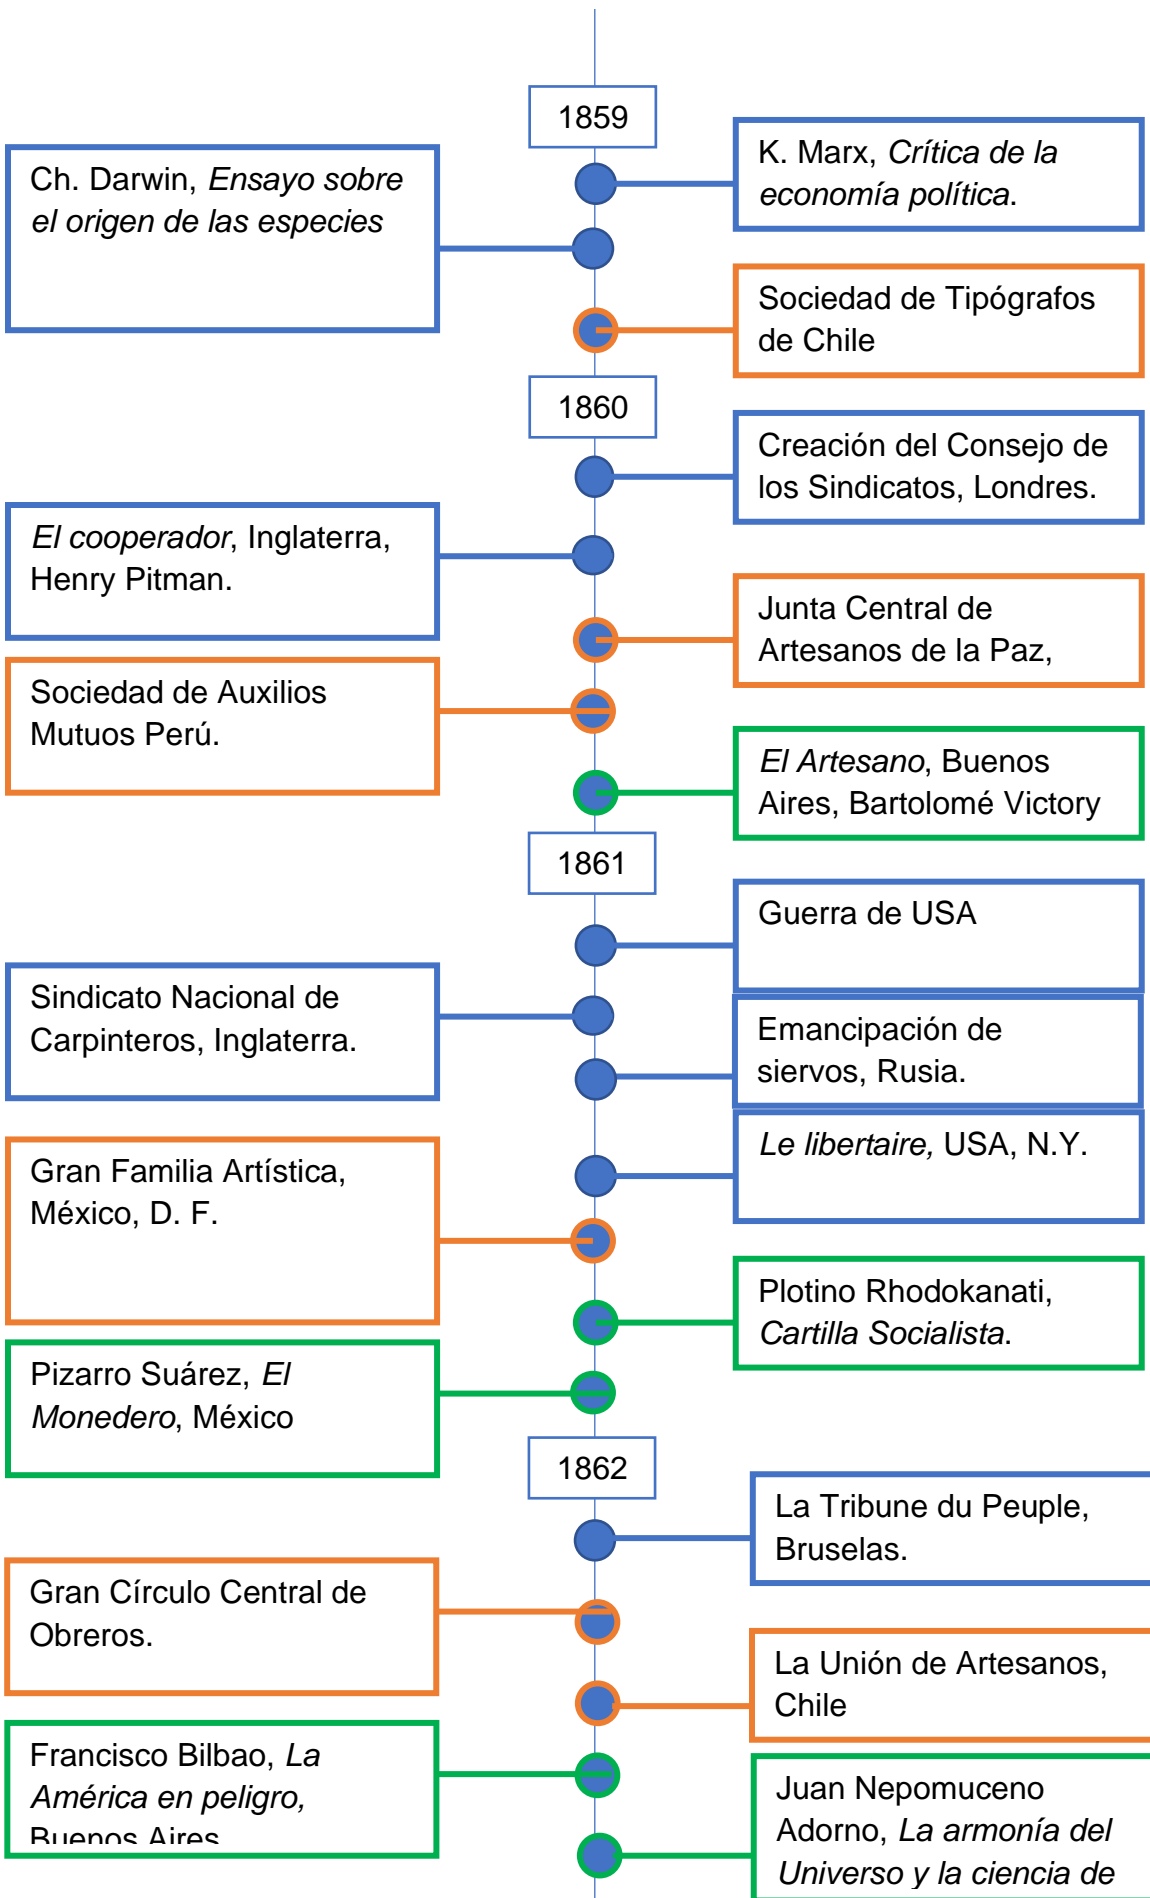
1859

K. Marx, *Crítica de la economía política*.

Ch. Darwin, *Ensayo sobre el origen de las especies*

Sociedad de Tipógrafos de Chile

1860

Creación del Consejo de los Sindicatos, Londres.

*El cooperador*, Inglaterra, Henry Pitman.

Junta Central de Artesanos de la Paz,

Sociedad de Auxilios Mutuos Perú.

*El Artesano*, Buenos Aires, Bartolomé Victory

1861

Guerra de USA

Sindicato Nacional de Carpinteros, Inglaterra.

Emancipación de siervos, Rusia.

*Le libertaire,* USA, N.Y.

Gran Familia Artística, México, D. F.

Plotino Rhodokanati, *Cartilla Socialista*.

Pizarro Suárez, *El Monedero*, México

1862

La Tribune du Peuple, Bruselas.

Gran Círculo Central de Obreros.

La Unión de Artesanos, Chile

Francisco Bilbao, *La América en peligro,* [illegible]

Juan Nepomuceno Adorno, *La armonía del Universo y la ciencia de* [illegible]